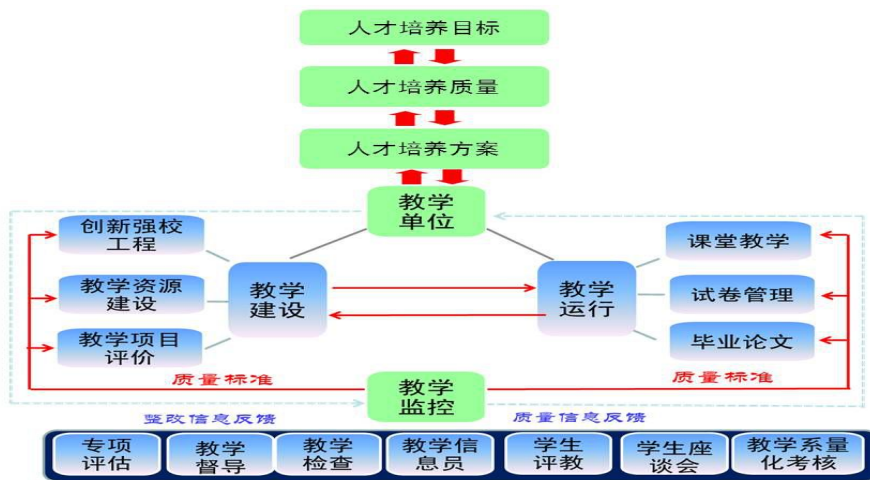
人才培养目标

人才培养质量

人才培养方案

教学单位

创新强校工程

教学资源建设

教学项目评价

教学建设

教学运行

课堂教学

试卷管理

毕业论文

质量标准

质量标准

教学监控

整改信息反馈

质量信息反馈

专项评估

教学督导

教学检查

教学信息员

学生评教

学生座谈会

教学系量化考核